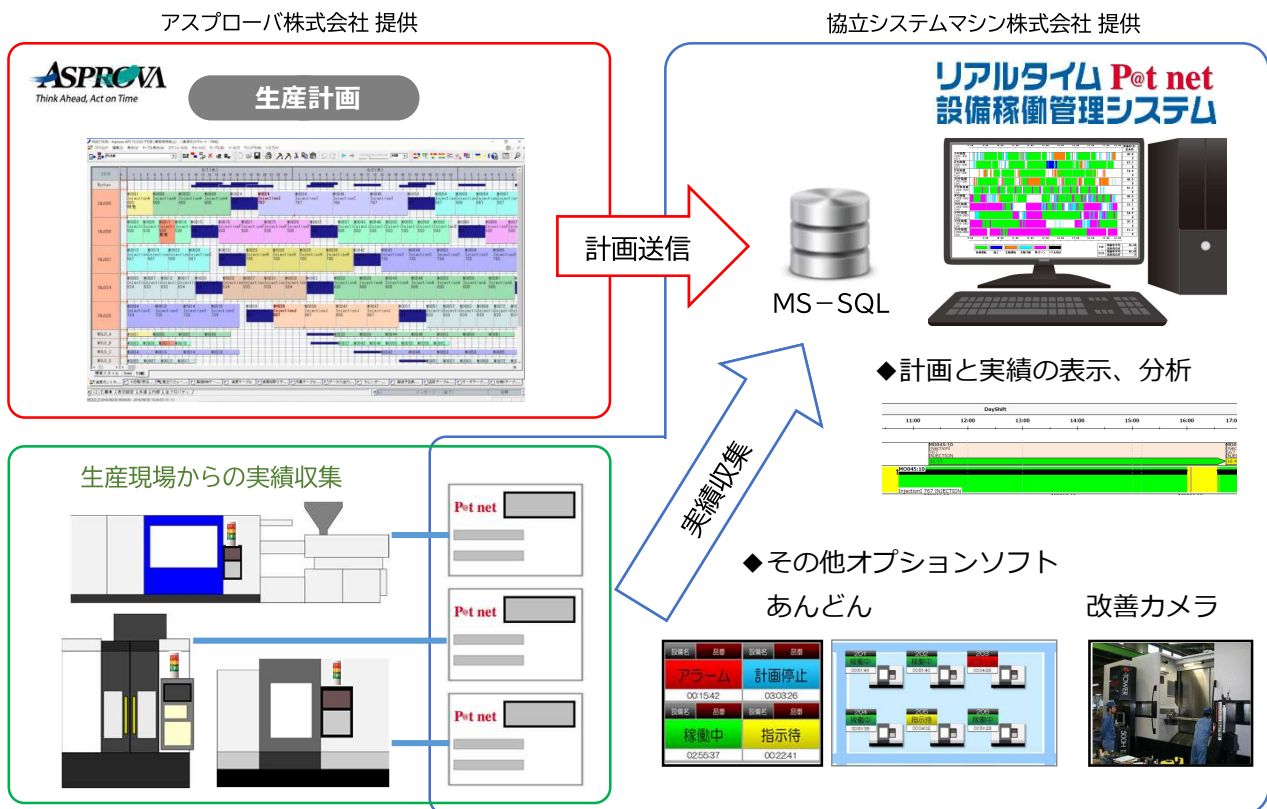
アスプローバ株式会社 提供

ASPROVA
Think Ahead, Act on Time

生産計画

協立システムマシン株式会社 提供

リアルタイム P@t net
設備稼働管理システム

計画送信

MS－SQL

◆計画と実績の表示、分析

DayShift

11:00 12:00 13:00 14:00 15:00 16:00 17:0

生産現場からの実績収集

P@t net

P@t net

P@t net

実績収集

◆その他オプションソフト

あんどん

改善カメラ

| 設備名 | 品番 | 設備名 | 品番 |
|---|---|---|---|
| アラーム | | 計画停止 | |
| 00:15:42 | | 03:03:26 | |
| 設備名 | 品番 | 設備名 | 品番 |
| 稼働中 | | 指示待 | |
| 02:55:37 | | 00:22:41 | |

稼働中
稼働中
停止中
稼働中
指示待
稼働中